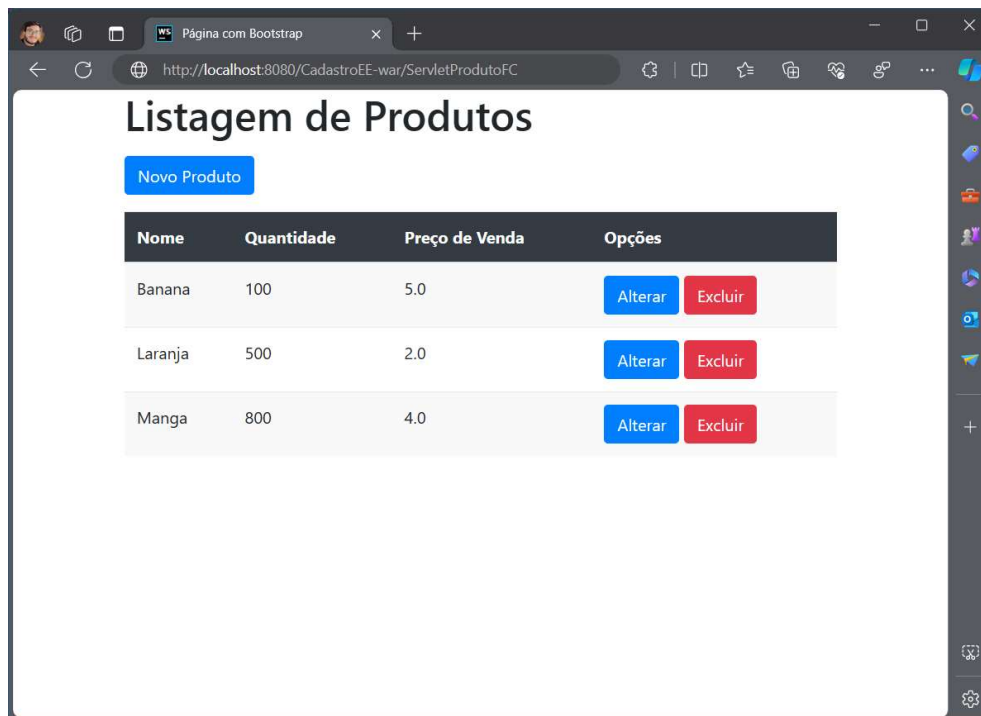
Página com Bootstrap

http://localhost:8080/CadastroEE-war/ServletProdutoFC

# Listagem de Produtos

Novo Produto

| Nome | Quantidade | Preço de Venda | Opções |
|---|---|---|---|
| Banana | 100 | 5.0 | Alterar Excluir |
| Laranja | 500 | 2.0 | Alterar Excluir |
| Manga | 800 | 4.0 | Alterar Excluir |